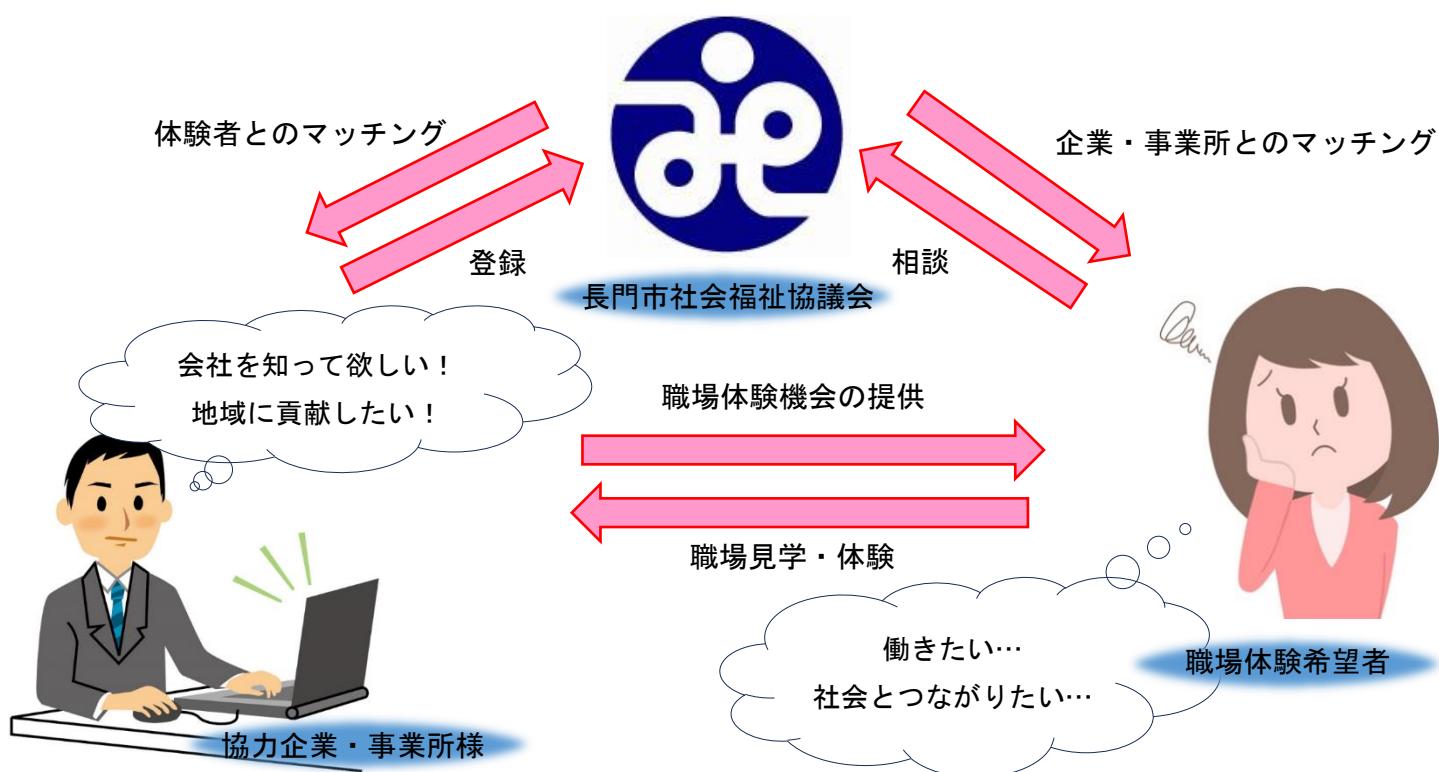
体験者とのマッチング

登録

長門市社会福祉協議会

相談

企業・事業所とのマッチング

会社を知って欲しい！
地域に貢献したい！

職場体験機会の提供

職場見学・体験

働きたい…
社会とつながりたい…

職場体験希望者

協力企業・事業所様